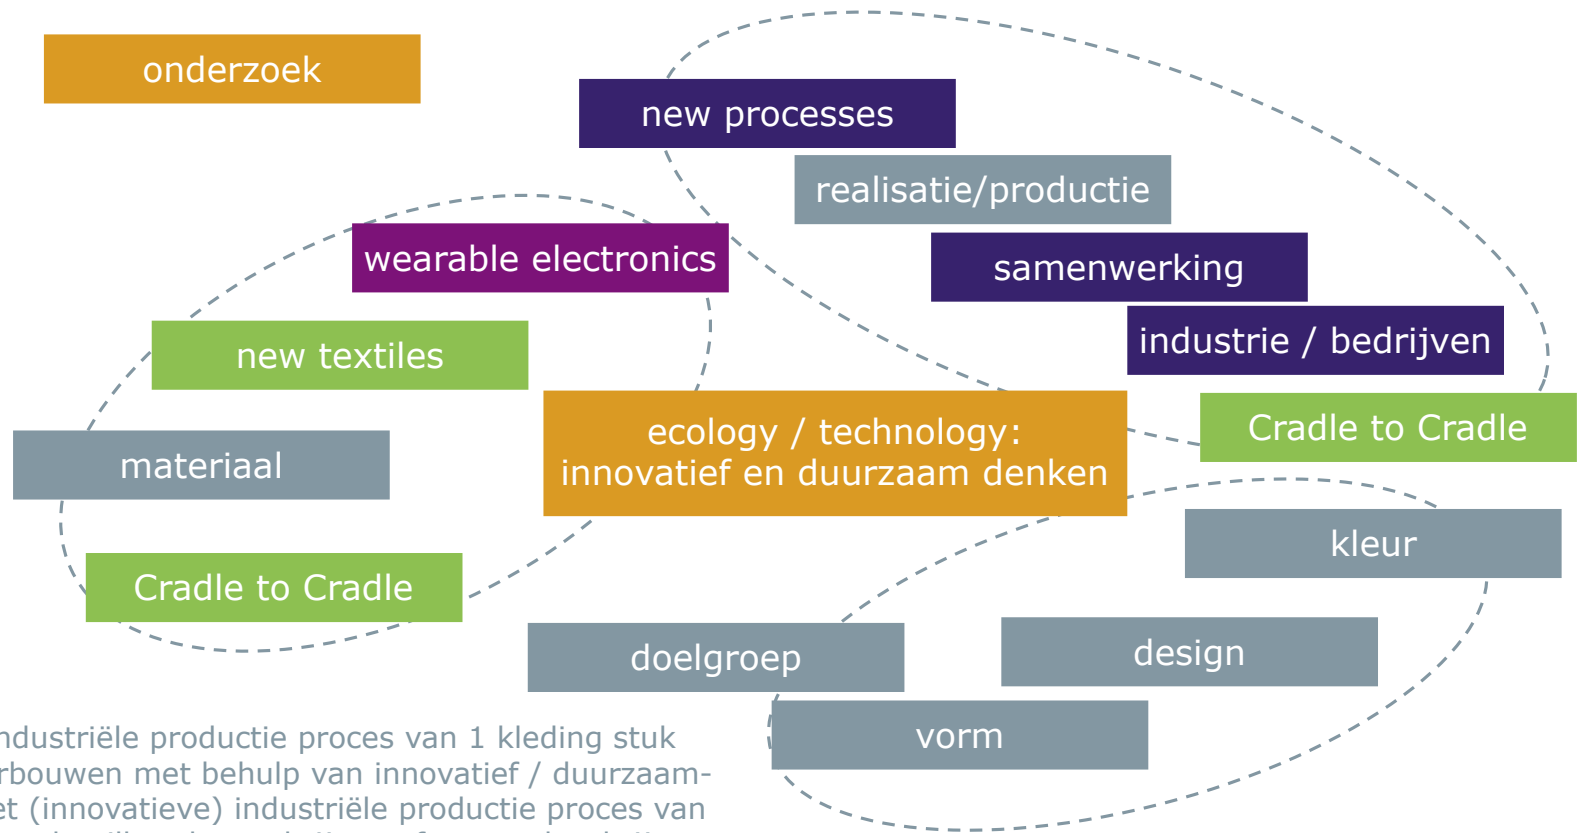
onderzoek

new processes

realisatie/productie

wearable electronics

samenwerking

industrie / bedrijven

new textiles

ecology / technology: innovatief en duurzaam denken

Cradle to Cradle

materiaal

kleur

Cradle to Cradle

doelgroep

design

vorm

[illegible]ndustriële productie proces van 1 kleding stuk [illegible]rbouwen met behulp van innovatief / duurzaam- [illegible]et (innovatieve) industriële productie proces van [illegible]